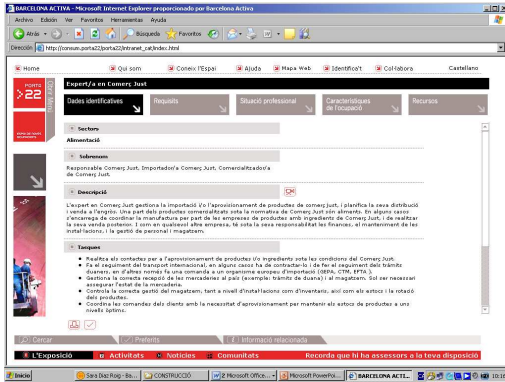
BARCELONA ACTIVA - Microsoft Internet Explorer proporcionado por Barcelona Activa

Archivo Edición Ver Favoritos Herramientas Ayuda

Atrás Búsqueda Favoritos

Dirección http://consum.porta22/porta22/intranet_cat/index.html

Home | Qui som | Coneix l'Espai | Ajuda | Mapa Web | Identifica't | Col·labora | Castellano

PORTA 22

Expert/a en Comerç Just

Dades identificatives | Requisits | Situació professional | Característiques de l'ocupació | Recursos

Sectors
Alimentació

Sobrenom
Responsable Comerç Just, Importador/a Comerç Just, Comercialitzador/a de Comerç Just.

Descripció
L'expert en Comerç Just gestiona la importació i/o l'aprovisionament de productes de comerç just, i planifica la seva distribució i venda a l'engròs. Una part dels productes comercialitzats sota la normativa de Comerç Just són aliments. En alguns casos s'encarrega de coordinar la manufactura per part de les empreses de productes amb ingredients de Comerç Just, i de realitzar la seva venda posterior. I com en qualsevol altre empresa, té sota la seva responsabilitat les finances, el manteniment de les instal·lacions, i la gestió de personal i magatzem.

Tasques
• Realitza els contactes per a l'aprovisionament de productes i/o ingredients sota les condicions del Comerç Just.
• Fa el seguiment del transport internacional, en alguns casos ha de contractar-lo i de fer el seguiment dels tràmits duaners, en d'altres només fa una comanda a un organisme europeu d'importació (GEPA, CTM, EFTA).
• Gestiona la correcta recepció de les mercaderies al país (exemple: tràmits de duana) i al magatzem. Sol ser necessari assegurar l'estat de la mercaderia.
• Controla la correcta gestió del magatzem, tant a nivell d'instal·lacions com d'inventari, així com els estocs i la rotació dels productes.
• Coordina les comandes dels clients amb la necessitat d'aprovisionament per mantenir els estocs de productes a uns nivells òptims.

Cercar | Preferits | Informació relacionada

L'Exposició | Activitats | Notícies | Comunitats | Recorda que hi ha assessors a la teva disposició

Inicio | Sara Diaz Roig - Ba... | CONSTRUCCIÓ | 2 Microsoft Office... | Microsoft PowerPoi... | BARCELONA ACTI... | 10:16